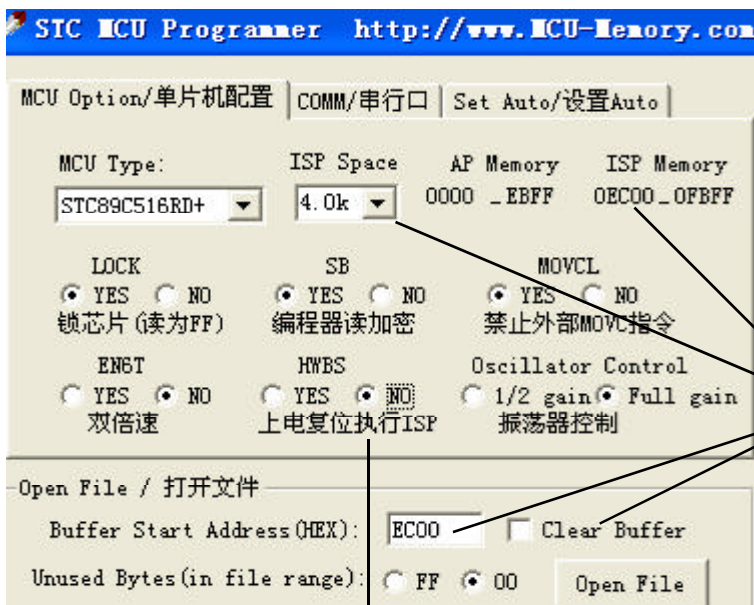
STC MCU Programmer http://www.MCU-Memory.com

MCU Option/单片机配置 | COMM/串行口 | Set Auto/设置Auto

MCU Type:
STC89C516RD+

ISP Space
4.0k

AP Memory
0000 _ EBFF

ISP Memory
0EC00 _ 0FBFF

LOCK
YES NO
锁芯片(读为FF)

SB
YES NO
编程器读加密

MOVCL
YES NO
禁止外部MOVC指令

EN6T
YES NO
双倍速

HWBS
YES NO
上电复位执行ISP

Oscillator Control
1/2 gain Full gain
振荡器控制

Open File / 打开文件

Buffer Start Address(HEX): EC00 Clear Buffer

Unused Bytes(in file range): FF 00 Open File